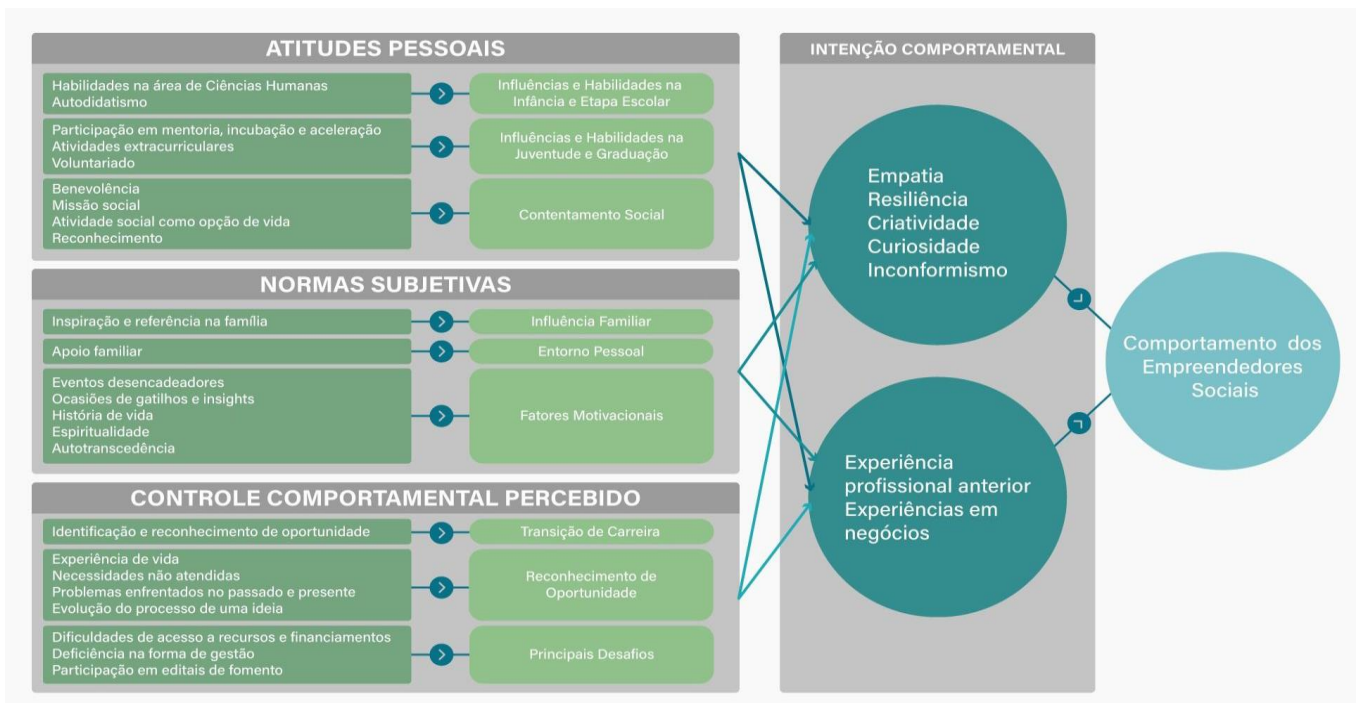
ATITUDES PESSOAIS

Habilidades na área de Ciências Humanas
Autodidatismo

Influências e Habilidades na Infância e Etapa Escolar

Participação em mentoria, incubação e aceleração
Atividades extracurriculares
Voluntariado

Influências e Habilidades na Juventude e Graduação

Benevolência
Missão social
Atividade social como opção de vida
Reconhecimento

Contentamento Social

NORMAS SUBJETIVAS

Inspiração e referência na família

Influência Familiar

Apoio familiar

Entorno Pessoal

Eventos desencadeadores
Ocasiões de gatilhos e insights
História de vida
Espiritualidade
Autotranscedência

Fatores Motivacionais

CONTROLE COMPORTAMENTAL PERCEBIDO

Identificação e reconhecimento de oportunidade

Transição de Carreira

Experiência de vida
Necessidades não atendidas
Problemas enfrentados no passado e presente
Evolução do processo de uma ideia

Reconhecimento de Oportunidade

Dificuldades de acesso a recursos e financiamentos
Deficiência na forma de gestão
Participação em editais de fomento

Principais Desafios

INTENÇÃO COMPORTAMENTAL

Empatia
Resiliência
Criatividade
Curiosidade
Inconformismo

Experiência profissional anterior
Experiências em negócios

Comportamento dos Empreendedores Sociais